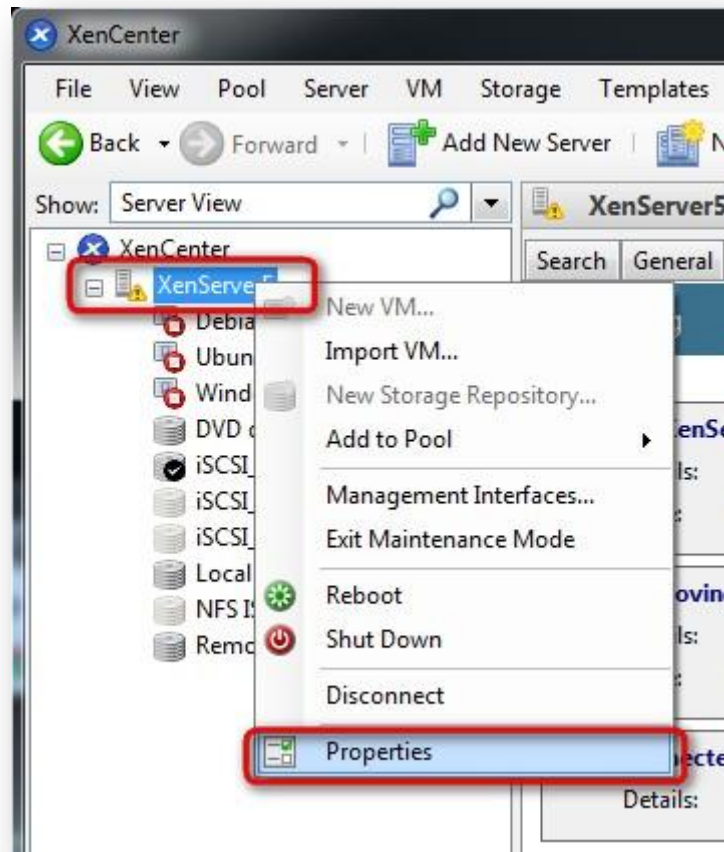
XenCenter

File View Pool Server VM Storage Templates

Back Forward Add New Server N

Show: Server View

XenServer5

Search General

XenCenter
XenServe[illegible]
Debia
Ubun
Wind
DVD
iSCSI
iSCSI
iSCSI
Local
NFS I
Remo

New VM...
Import VM...
New Storage Repository...
Add to Pool
Management Interfaces...
Exit Maintenance Mode
Reboot
Shut Down
Disconnect
Properties

enS
ils:
ovin
ils:
ecte
Details: